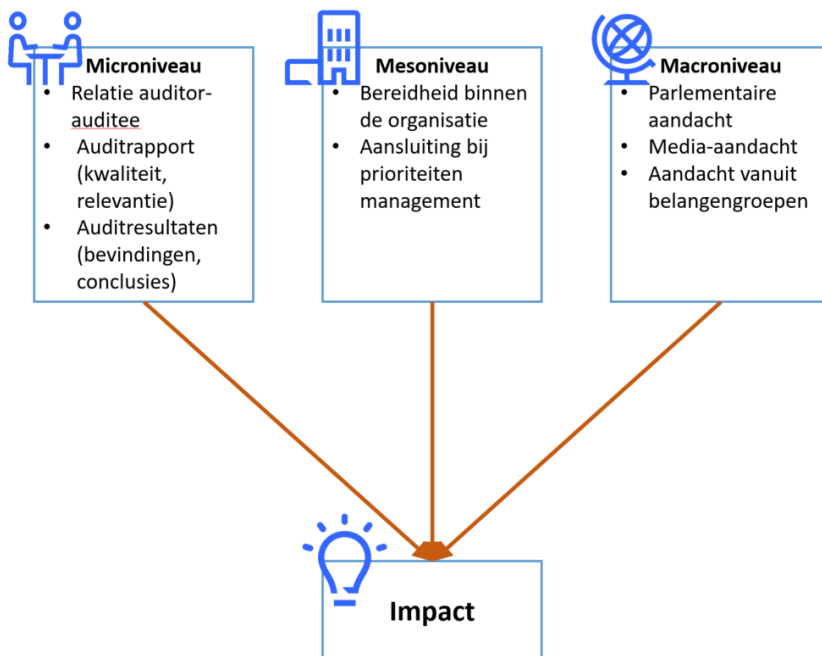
**Microniveau**
- Relatie auditor-auditee
- Auditrapport (kwaliteit, relevantie)
- Auditresultaten (bevindingen, conclusies)

**Mesoniveau**
- Bereidheid binnen de organisatie
- Aansluiting bij prioriteiten management

**Macroniveau**
- Parlementaire aandacht
- Media-aandacht
- Aandacht vanuit belangengroepen

**Impact**